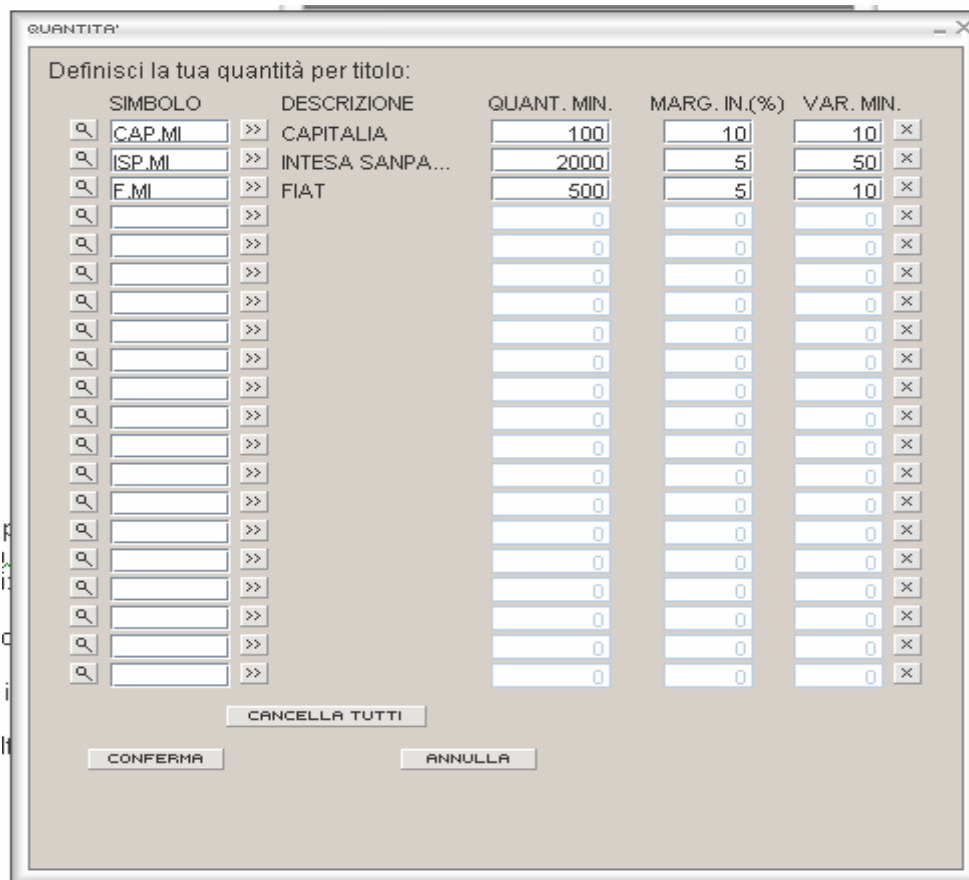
QUANTITA'

Definisci la tua quantità per titolo:

| SIMBOLO | | DESCRIZIONE | QUANT. MIN. | MARG. IN.(%) | VAR. MIN. | |
|---|---|---|---|---|---|---|
| CAP.MI | >> | CAPITALIA | 100 | 10 | 10 | × |
| ISP.MI | >> | INTESA SANPA... | 2000 | 5 | 50 | × |
| F.MI | >> | FIAT | 500 | 5 | 10 | × |
| | >> | | 0 | 0 | 0 | × |
| | >> | | 0 | 0 | 0 | × |
| | >> | | 0 | 0 | 0 | × |
| | >> | | 0 | 0 | 0 | × |
| | >> | | 0 | 0 | 0 | × |
| | >> | | 0 | 0 | 0 | × |
| | >> | | 0 | 0 | 0 | × |
| | >> | | 0 | 0 | 0 | × |
| | >> | | 0 | 0 | 0 | × |
| | >> | | 0 | 0 | 0 | × |
| | >> | | 0 | 0 | 0 | × |
| | >> | | 0 | 0 | 0 | × |
| | >> | | 0 | 0 | 0 | × |
| | >> | | 0 | 0 | 0 | × |
| | >> | | 0 | 0 | 0 | × |
| | >> | | 0 | 0 | 0 | × |
| | >> | | 0 | 0 | 0 | × |

CANCELLA TUTTI

CONFERMA

ANNULLA